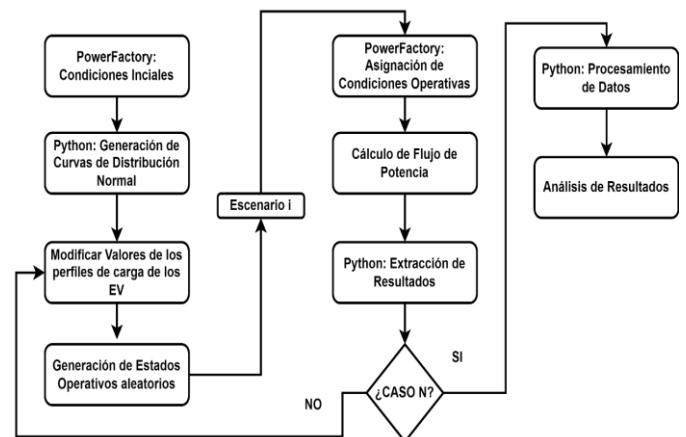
PowerFactory: Condiciones Inciales

Python: Generación de Curvas de Distribución Normal

Modificar Valores de los perfiles de carga de los EV

Generación de Estados Operativos aleatorios

Escenario i

PowerFactory: Asignación de Condiciones Operativas

Cálculo de Flujo de Potencia

Python: Extracción de Resultados

¿CASO N?

SI

NO

Python: Procesamiento de Datos

Análisis de Resultados